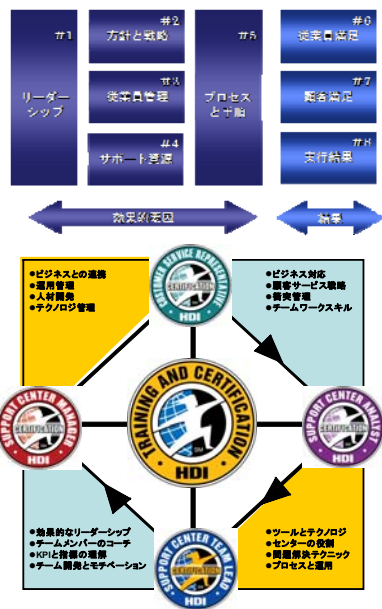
#1 リーダーシップ

#2 方針と戦略

#3 従業員管理

#4 サポート資源

#5 プロセスと手順

#6 従業員満足

#7 顧客満足

#8 実行結果

効果的要因

結果

・ビジネスとの連携
・運用管理
・人材開発
・テクノロジ管理

CUSTOMER SERVICE REPRESENTATIVE CERTIFICATION HDI

・ビジネス対応
・顧客サービス戦略
・需要管理
・チームワークスキル

SUPPORT CENTER MANAGER CERTIFICATION HDI

TRAINING AND CERTIFICATION HDI

SUPPORT CENTER ANALYST CERTIFICATION HDI

・効果的なリーダーシップ
・チームメンバーのコーチ
・KPIと指標の理解
・チーム開発とモチベーション

SUPPORT CENTER TEAM LEAD CERTIFICATION HDI

・ツールとテクノロジ
・センターの役割
・問題解決テクニック
・プロセスと運用